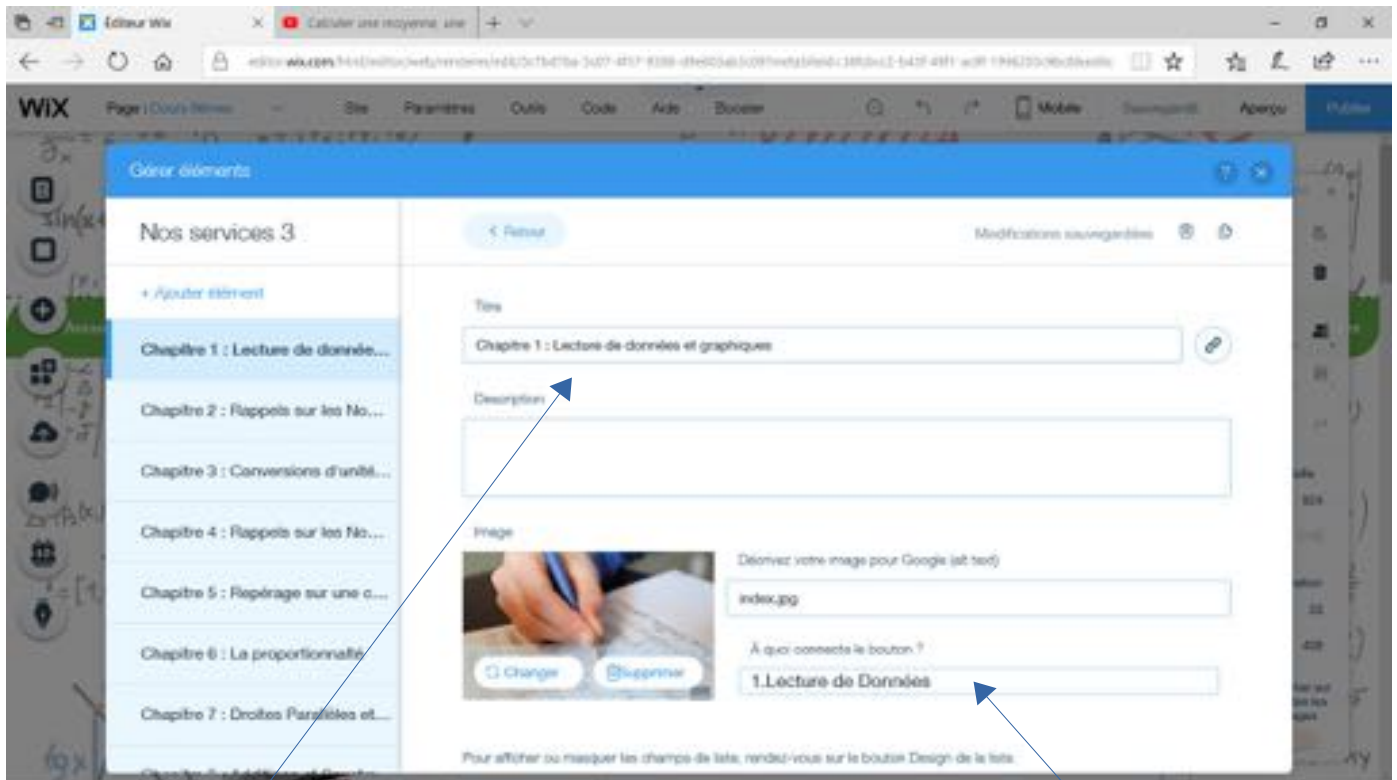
Éditeur Wix
Calculer une moyenne: une
editor.wix.com
WiX
Page : Cours Rémi
Site
Paramètres
Outils
Code
Aide
Booster
Mobile
Sauvegarder
Aperçu
Publier

Gérer éléments

Nos services 3
+ Ajouter élément
Chapitre 1 : Lecture de donnée...
Chapitre 2 : Rappels sur les No...
Chapitre 3 : Conversions d'unité...
Chapitre 4 : Rappels sur les No...
Chapitre 5 : Repérage sur une c...
Chapitre 6 : La proportionnalité
Chapitre 7 : Droites Parallèles et...

< Retour
Modifications sauvegardées

Titre
Chapitre 1 : Lecture de données et graphiques

Description

Image
Décrivez votre image pour Google (alt text)
index.jpg
À quoi connecte le bouton ?
1.Lecture de Données
Changer
Supprimer

Pour afficher ou masquer les champs de liste, rendez-vous sur le bouton Design de la liste.